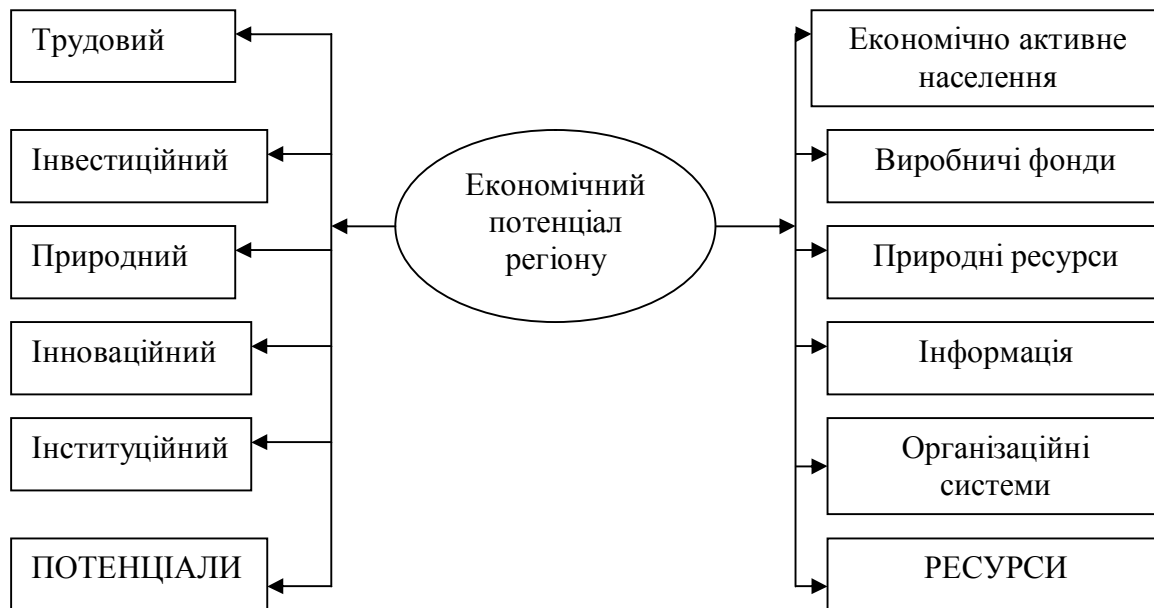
Трудовий

Інвестиційний

Природний

Інноваційний

Інституційний

ПОТЕНЦІАЛИ

Економічний потенціал регіону

Економічно активне населення

Виробничі фонди

Природні ресурси

Інформація

Організаційні системи

РЕСУРСИ